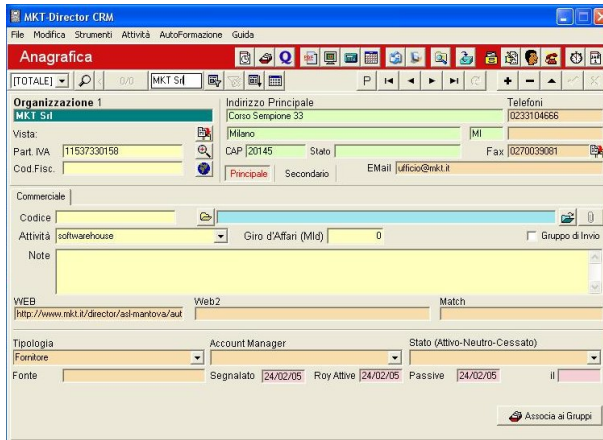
MKT-Director CRM

File Modifica Strumenti Attività AutoFormazione Guida

Anagrafica

[TOTALE] 0/0 MKT Srl

P

Organizzazione 1
MKT Srl

Vista:

Part. IVA 11537330158

Cod.Fisc.

Indirizzo Principale
Corso Sempione 33
Milano MI
CAP 20145 Stato

Principale Secondario

Telefoni
0233104666

Fax 0270039081

EMail ufficio@mkt.it

Commerciale

Codice

Attività softwarehouse

Giro d'Affari (Mld) 0

Gruppo di Invio

Note

WEB
http://www.mkt.it/director/asl-mantova/aut

Web2

Match

Tipologia
Fornitore

Account Manager

Stato (Attivo-Neutro-Cessato)

Fonte

Segnalato 24/02/05 Roy Attive 24/02/05 Passive 24/02/05 il

Associa ai Gruppi